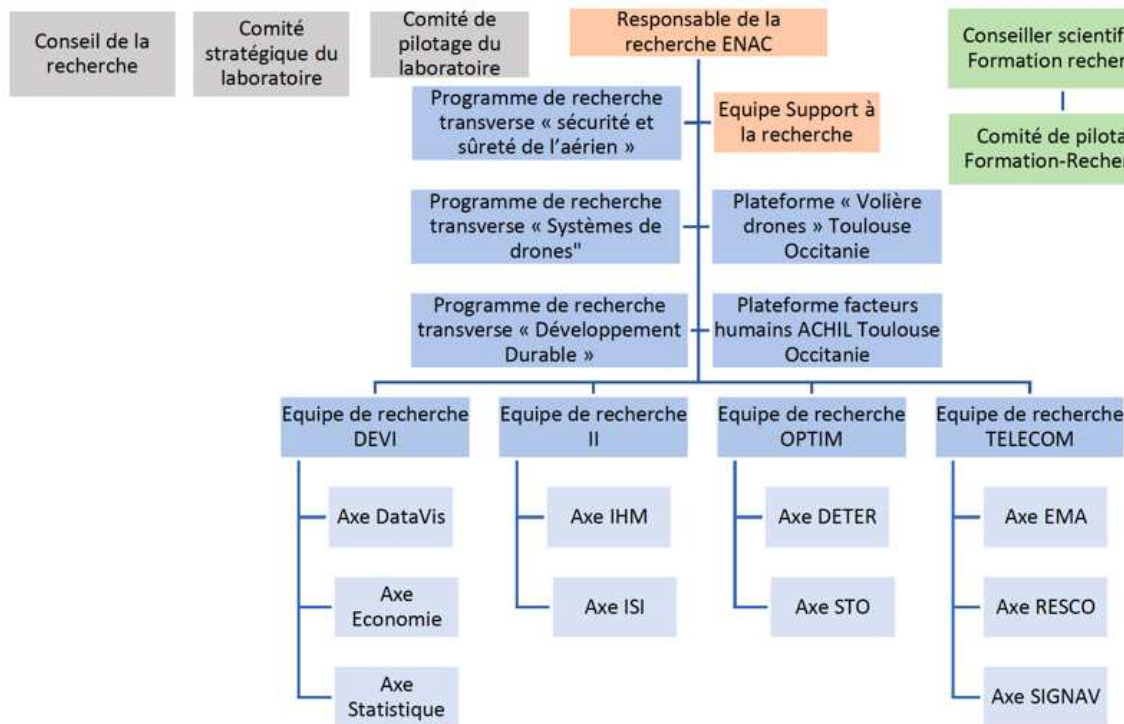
Conseil de la recherche

Comité stratégique du laboratoire

Comité de pilotage du laboratoire

Responsable de la recherche ENAC

Conseiller scientif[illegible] Formation recher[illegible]

Comité de pilota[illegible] Formation-Recher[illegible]

Programme de recherche transverse « sécurité et sûreté de l'aérien »

Equipe Support à la recherche

Programme de recherche transverse « Systèmes de drones"

Plateforme « Volière drones » Toulouse Occitanie

Programme de recherche transverse « Développement Durable »

Plateforme facteurs humains ACHIL Toulouse Occitanie

Equipe de recherche DEVI

Axe DataVis

Axe Economie

Axe Statistique

Equipe de recherche II

Axe IHM

Axe ISI

Equipe de recherche OPTIM

Axe DETER

Axe STO

Equipe de recherche TELECOM

Axe EMA

Axe RESCO

Axe SIGNAV